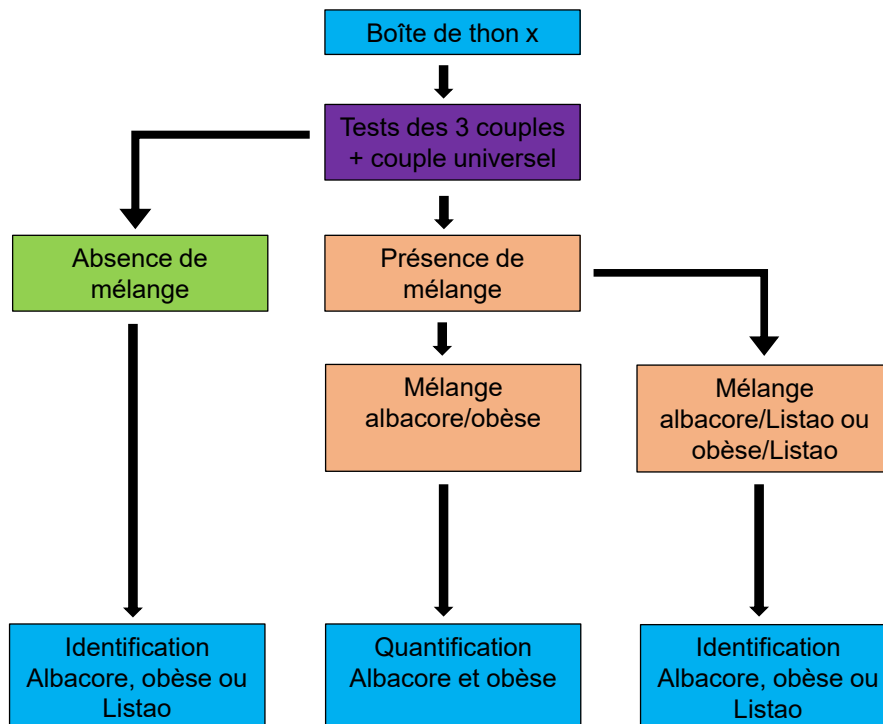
Boîte de thon x

Tests des 3 couples + couple universel

Absence de mélange

Présence de mélange

Mélange albacore/obèse

Mélange albacore/Listao ou obèse/Listao

Identification Albacore, obèse ou Listao

Quantification Albacore et obèse

Identification Albacore, obèse ou Listao